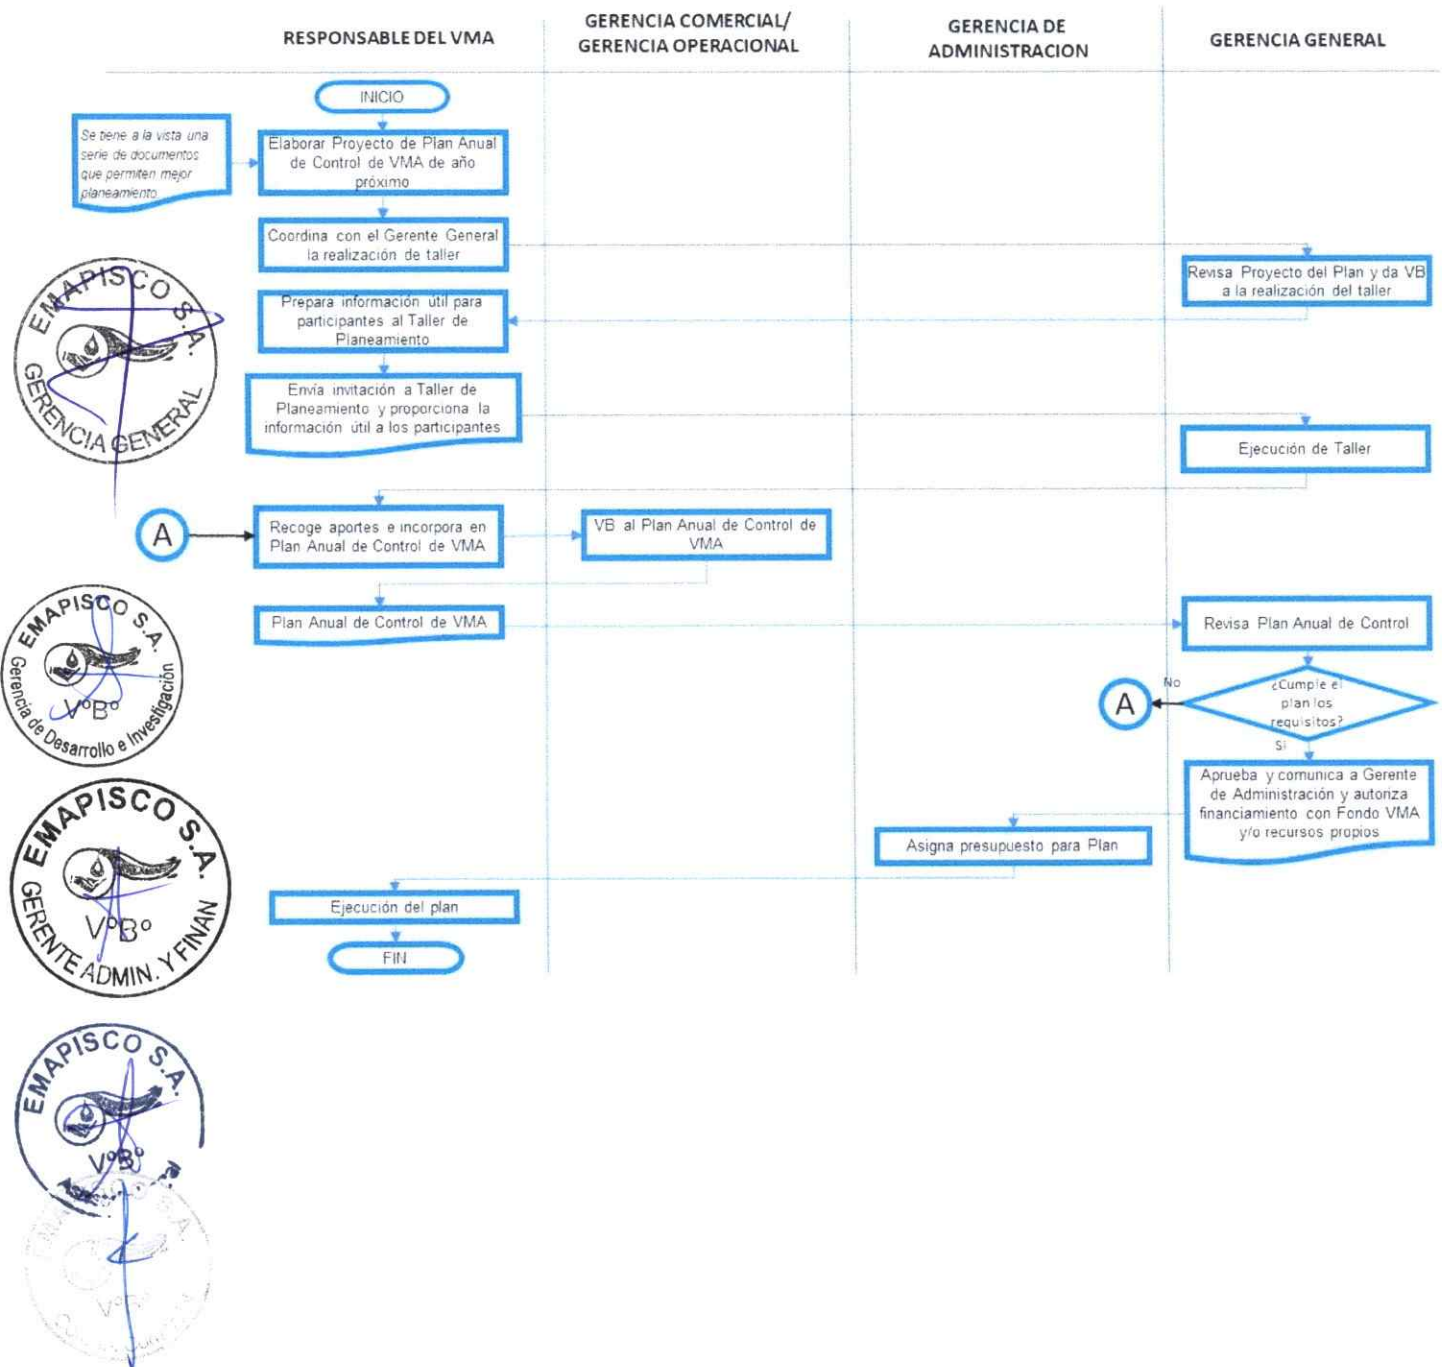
RESPONSABLE DEL VMA

GERENCIA COMERCIAL/ GERENCIA OPERACIONAL

GERENCIA DE ADMINISTRACION

GERENCIA GENERAL

INICIO

Se tiene a la vista una serie de documentos que permiten mejor planeamiento

Elaborar Proyecto de Plan Anual de Control de VMA de año próximo

Coordina con el Gerente General la realización de taller

Revisa Proyecto del Plan y da VB a la realización del taller

EMAPISCO S.A. GERENCIA GENERAL

Prepara información útil para participantes al Taller de Planeamiento

Envía invitación a Taller de Planeamiento y proporciona la información útil a los participantes

Ejecución de Taller

A

Recoge aportes e incorpora en Plan Anual de Control de VMA

VB al Plan Anual de Control de VMA

EMAPISCO S.A. Gerencia de Desarrollo e Investigación V°B°

Plan Anual de Control de VMA

Revisa Plan Anual de Control

No

A

¿Cumple el plan los requisitos?

Si

Aprueba y comunica a Gerente de Administración y autoriza financiamiento con Fondo VMA y/o recursos propios

EMAPISCO S.A. V°B° GERENTE ADMIN. Y FINAN.

Asigna presupuesto para Plan

Ejecución del plan

FIN

EMAPISCO S.A. V°B°

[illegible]